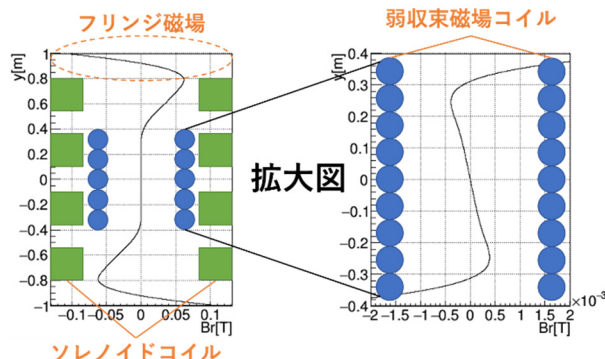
フリンジ磁場

弱収束磁場コイル

y[m]

1
0.8
0.6
0.4
0.2
0
−0.2
−0.4
−0.6
−0.8
−1

−0.1 −0.05 0 0.05 0.1
Br[T]

拡大図

y[m]

0.4
0.3
0.2
0.1
0
−0.1
−0.2
−0.3
−0.4

−2 −1.5 −1 −0.5 0 0.5 1 1.5 2
Br[T]
$\times10^{-3}$

ソレノイドコイル